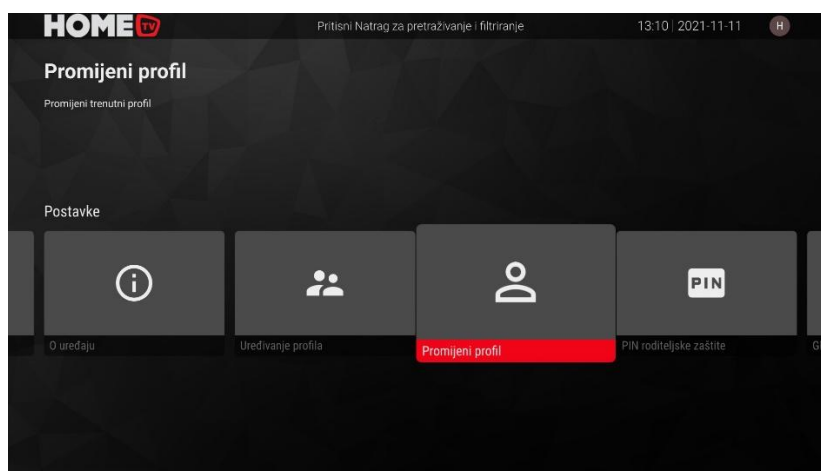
HOME TV

Pritisni Natrag za pretraživanje i filtriranje

13:10 | 2021-11-11

H

Promijeni profil

Promijeni trenutni profil

Postavke

O uređaju

Uređivanje profila

Promijeni profil

PIN

PIN roditeljske zaštite

Gl